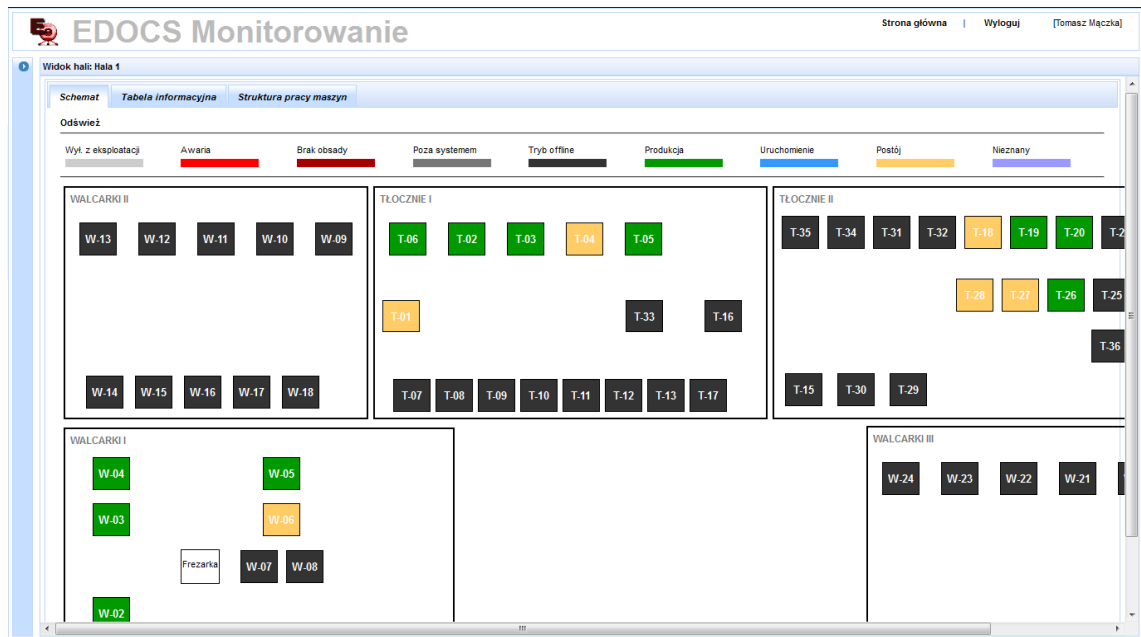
EDOCS Monitorowanie

Strona główna | Wyloguj [Tomasz Mączka]

Widok hali: Hala 1

Schemat | Tabela informacyjna | Struktura pracy maszyn

Odśwież

Wył. z eksploatacji | Awaria | Brak obsady | Poza systemem | Tryb offline | Produkcja | Uruchomienie | Postój | Nieznany

WALCARKI II

W-13 W-12 W-11 W-10 W-09

W-14 W-15 W-16 W-17 W-18

TŁOCZNIE I

T-06 T-02 T-03 T-04 T-05

T-01 T-33 T-16

T-07 T-08 T-09 T-10 T-11 T-12 T-13 T-17

TŁOCZNIE II

T-35 T-34 T-31 T-32 T-18 T-19 T-20 T-2

T-28 T-27 T-26 T-25

T-36

T-15 T-30 T-29

WALCARKI I

W-04 W-05

W-03 W-06

Frezarka W-07 W-08

W-02

WALCARKI III

W-24 W-23 W-22 W-21